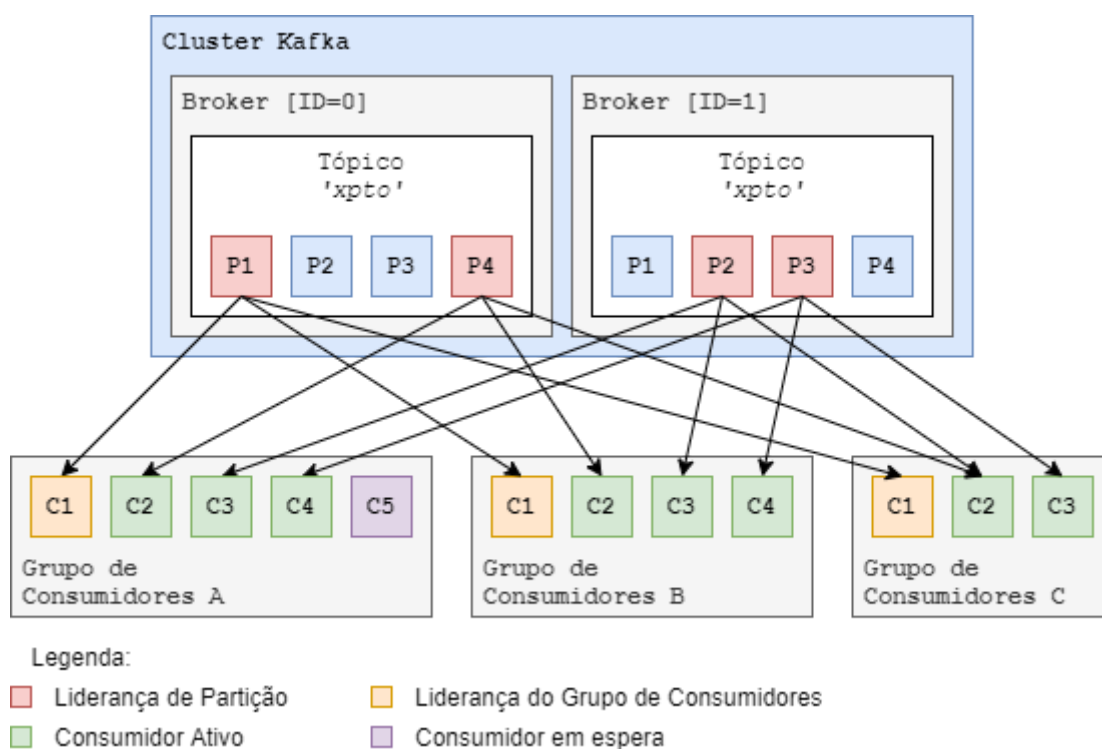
Cluster Kafka

Broker [ID=0]

Tópico
'xpto'

P1 P2 P3 P4

Broker [ID=1]

Tópico
'xpto'

P1 P2 P3 P4

C1 C2 C3 C4 C5

Grupo de Consumidores A

C1 C2 C3 C4

Grupo de Consumidores B

C1 C2 C3

Grupo de Consumidores C

Legenda:

Liderança de Partição

Liderança do Grupo de Consumidores

Consumidor Ativo

Consumidor em espera